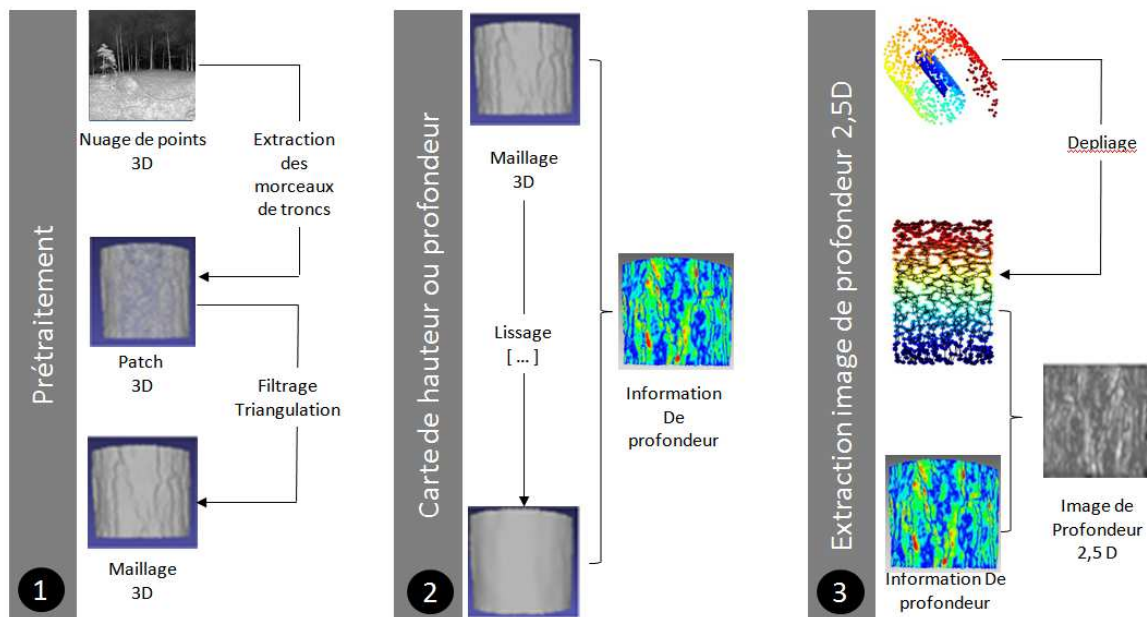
Prétraitement

Nuage de points 3D

Extraction des morceaux de troncs

Patch 3D

Filtrage Triangulation

Maillage 3D

1

Carte de hauteur ou profondeur

Maillage 3D

Lissage [ ... ]

Information De profondeur

2

Extraction image de profondeur 2,5D

Depliage

Information De profondeur

Image de Profondeur 2,5 D

3